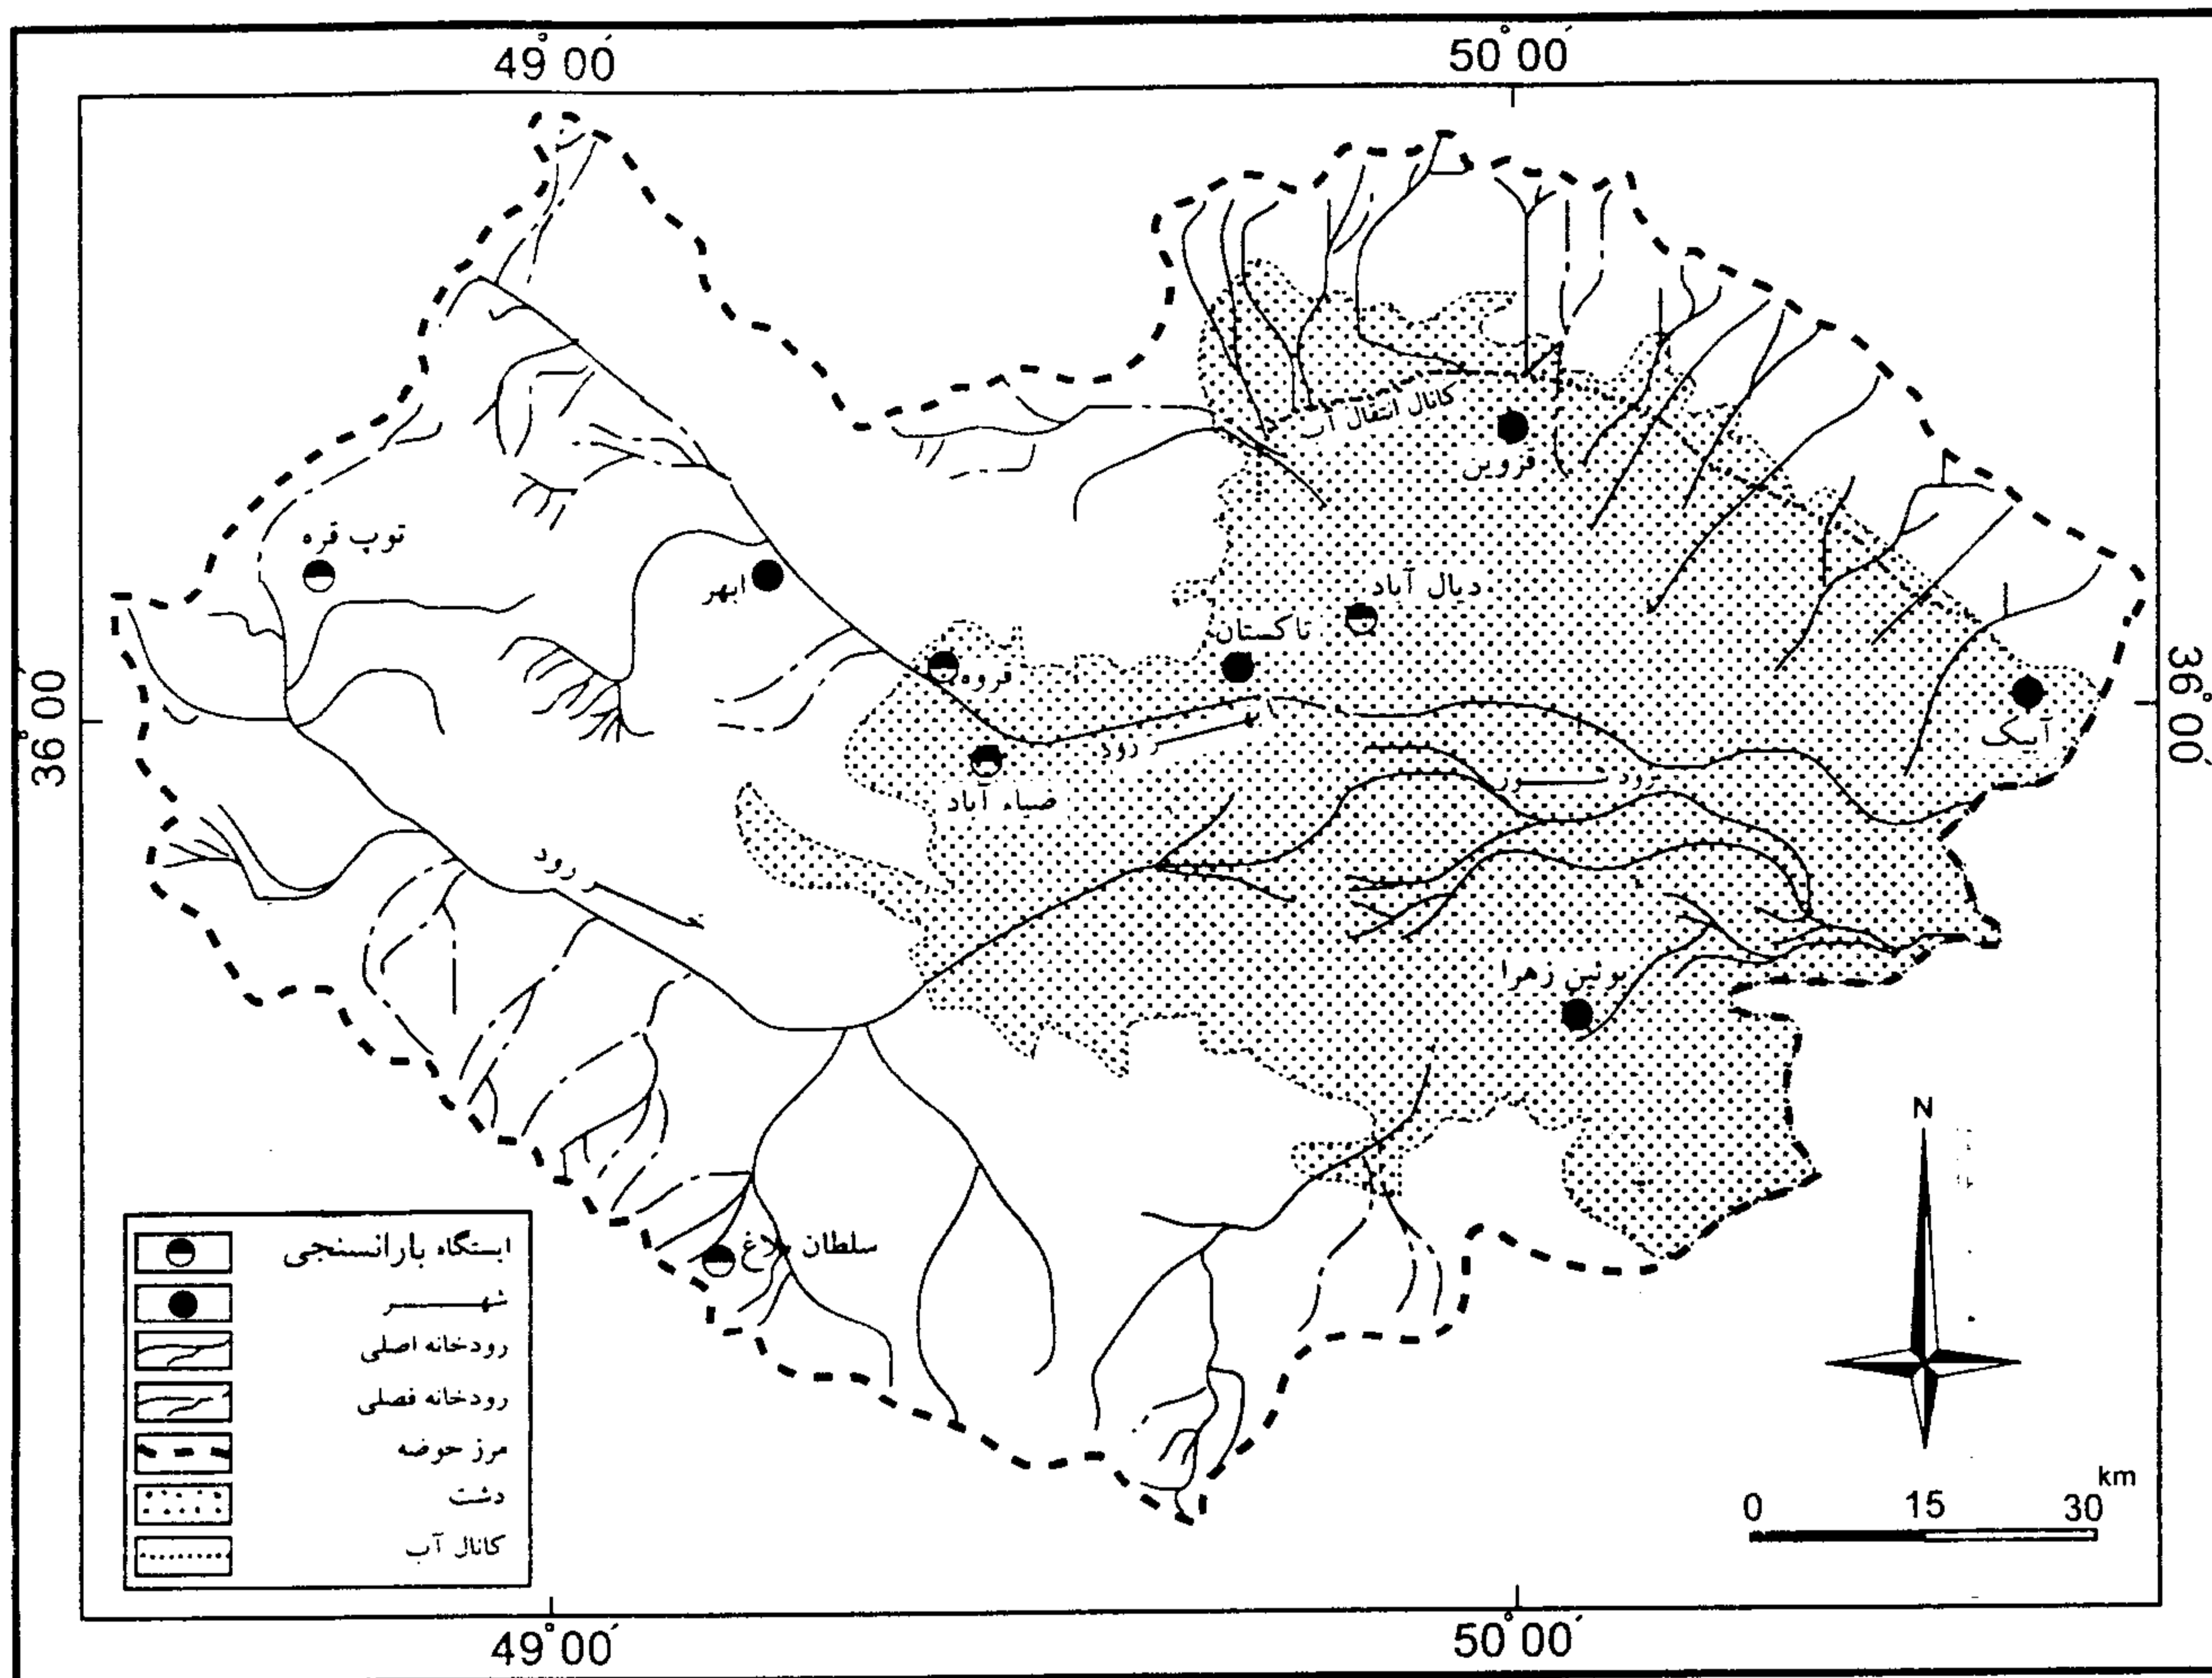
49°00′
50°00′
36°00′
36°00′
کانال انتقال آب
قزوین
توپ قره
ابهر
دیال آباد
تاکستان
قروه
آبیک
ر رود
ضیاء آباد
رود شور
ر رود
بوئین زهرا
سلطان بلاغ
N
0 15 30 km
49°00′
50°00′

ایستگاه بارانسنجی
شهر
رودخانه اصلی
رودخانه فصلی
مرز حوضه
دشت
کانال آب